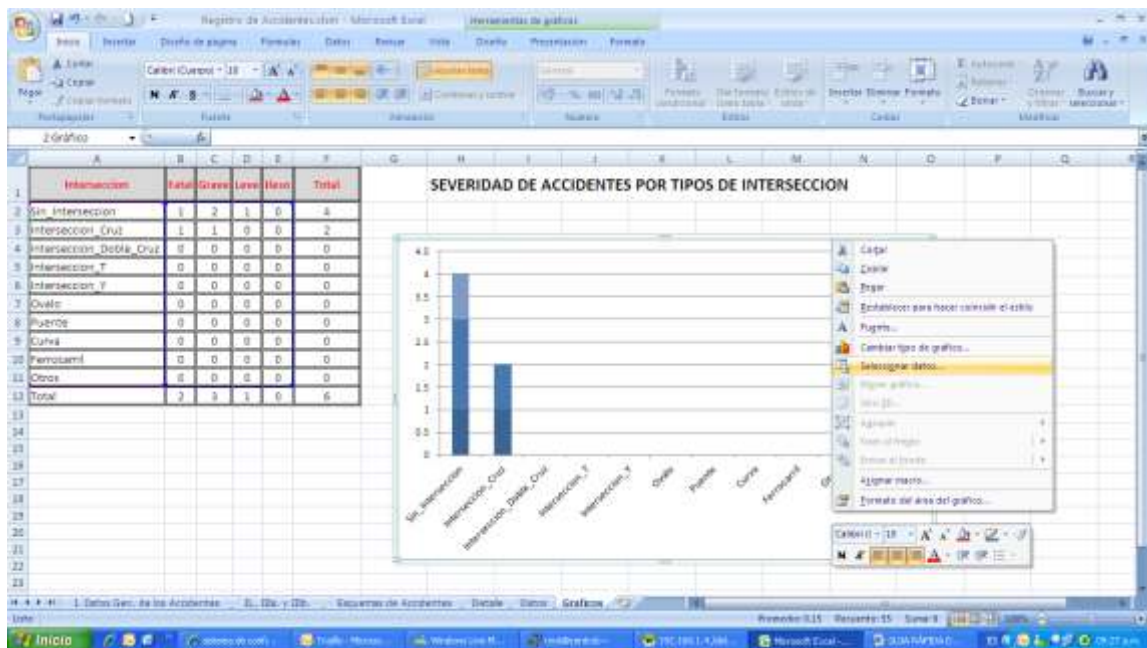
Registro de Accidentes.xlsm - Microsoft Excel
Herramientas de gráficos

Inicio Insertar Diseño de página Fórmulas Datos Revisar Vista Diseño Presentación Formato

Pegar Cortar Copiar Copiar formato
Portapapeles
Calibri (Cuerpo) 10
Fuente
Alineación
Número
Formato condicional Dar formato como tabla Estilos de celda
Estilos
Insertar Eliminar Formato
Celdas
Autosuma Rellenar Borrar
Ordenar y filtrar Buscar y seleccionar
Modificar

2 Gráfico

| Interseccion | Fatal | Grave | Leve | Ileso | Total |
|---|---|---|---|---|---|
| Sin_Interseccion | 1 | 2 | 1 | 0 | 4 |
| Interseccion_Cruz | 1 | 1 | 0 | 0 | 2 |
| Interseccion_Doble_Cruz | 0 | 0 | 0 | 0 | 0 |
| Interseccion_T | 0 | 0 | 0 | 0 | 0 |
| Interseccion_Y | 0 | 0 | 0 | 0 | 0 |
| Ovalo | 0 | 0 | 0 | 0 | 0 |
| Puente | 0 | 0 | 0 | 0 | 0 |
| Curva | 0 | 0 | 0 | 0 | 0 |
| Ferrocarril | 0 | 0 | 0 | 0 | 0 |
| Otros | 0 | 0 | 0 | 0 | 0 |
| Total | 2 | 3 | 1 | 0 | 6 |

SEVERIDAD DE ACCIDENTES POR TIPOS DE INTERSECCION

4.5
4
3.5
3
2.5
2
1.5
1
0.5
0

Sin_Interseccion Interseccion_Cruz Interseccion_Doble_Cruz Interseccion_T Interseccion_Y Ovalo Puente Curva Ferrocarril

Cortar
Copiar
Pegar
Restablecer para hacer coincidir el estilo
Fuente...
Cambiar tipo de gráfico...
Seleccionar datos...
Mover gráfico...
Giro 3D...
Agrupar
Traer al frente
Enviar al fondo
Asignar macro...
Formato del área del gráfico...

Calibri (C) 10

1. Datos Gen. de los Accidentes Esquemas de Accidentes Detalle Datos Graficos

Listo
Promedio: 0,15 Recuento: 55 Suma: 6
Inicio